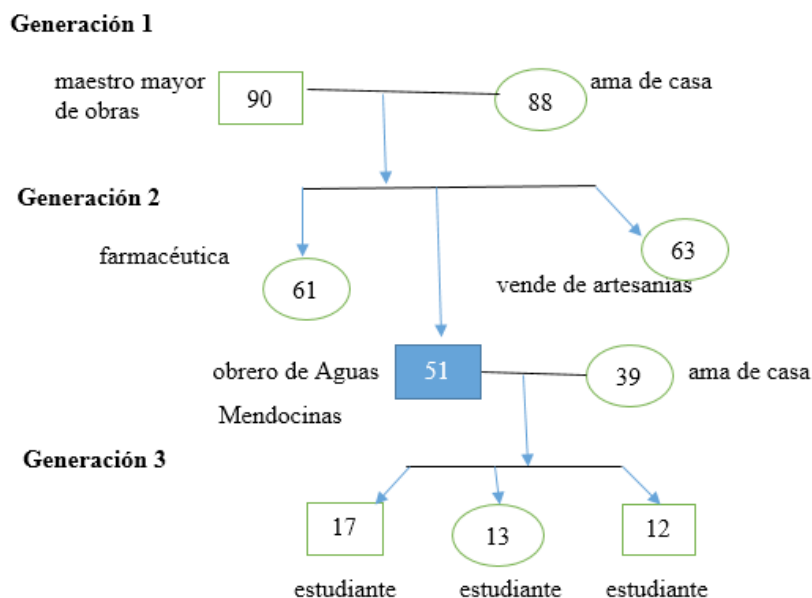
Generación 1

maestro mayor de obras

90

88

ama de casa

Generación 2

farmacéutica

61

63

vende de artesanias

obrero de Aguas Mendocinas

51

39

ama de casa

Generación 3

17

13

12

estudiante

estudiante

estudiante